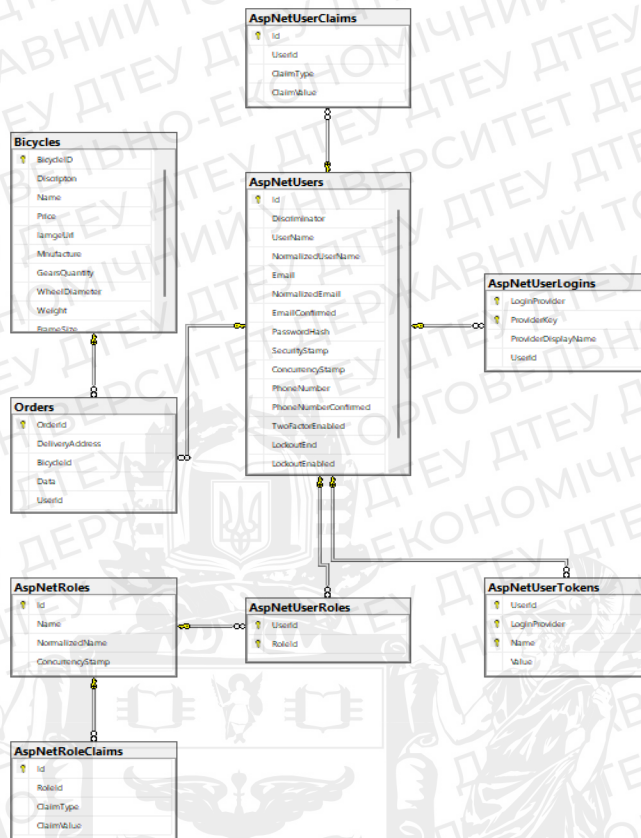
AspNetUserClaims
Id
UserId
ClaimType
ClaimValue

Bicycles
BicycleID
Discripton
Name
Price
IamgeUrl
Mnufacture
GearsQuantity
WheelDiameter
Weight
FrameSize

AspNetUsers
Id
Discriminator
UserName
NormalizedUserName
Email
NormalizedEmail
EmailConfirmed
PasswordHash
SecurityStamp
ConcurrencyStamp
PhoneNumber
PhoneNumberConfirmed
TwoFactorEnabled
LockoutEnd
LockoutEnabled

AspNetUserLogins
LoginProvider
ProviderKey
ProviderDisplayName
UserId

Orders
OrderId
DeliveryAddress
BicycleId
Data
UserId

AspNetRoles
Id
Name
NormalizedName
ConcurrencyStamp

AspNetUserRoles
UserId
RoleId

AspNetUserTokens
UserId
LoginProvider
Name
Value

AspNetRoleClaims
Id
RoleId
ClaimType
ClaimValue

ДЕРЖАВНИЙ ТОРГОВЕЛЬНО-ЕКОНОМІЧНИЙ УНІВЕРСИТЕТ ДТЕУ